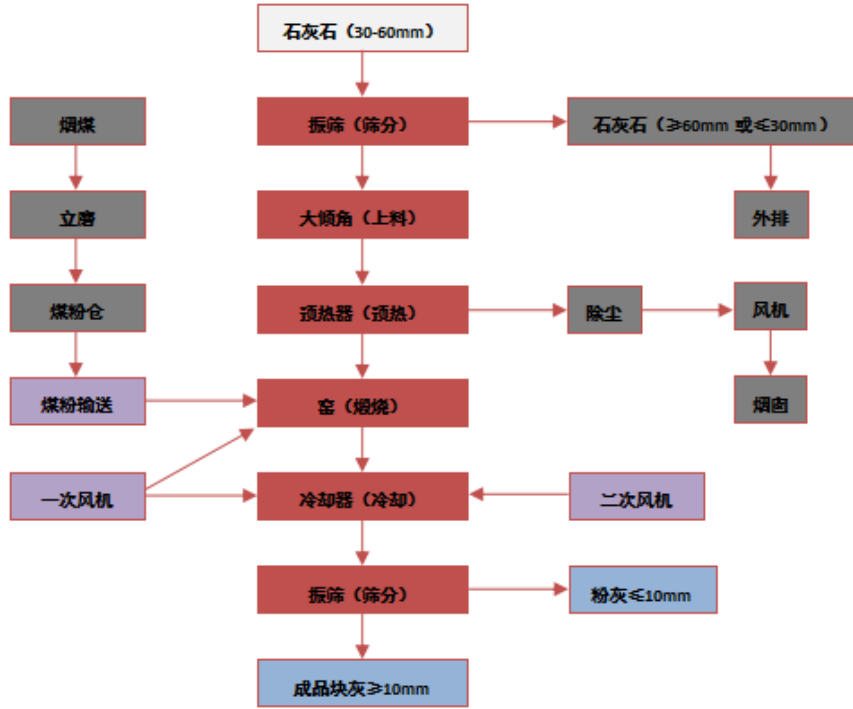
石灰石（30-60mm）

振筛（筛分）

石灰石（≥60mm 或≤30mm）

外排

大倾角（上料）

预热器（预热）

除尘

风机

烟囱

窑（煅烧）

冷却器（冷却）

振筛（筛分）

粉灰≤10mm

成品块灰≥10mm

烟煤

立磨

煤粉仓

煤粉输送

一次风机

二次风机